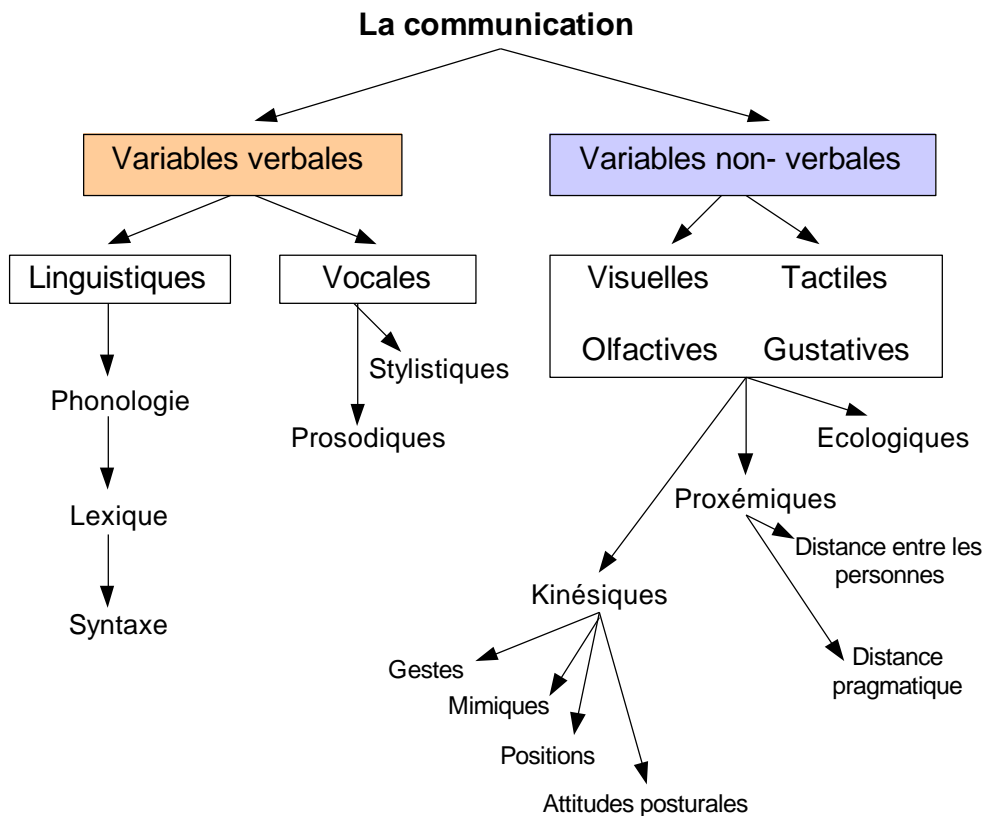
La communication

Variables verbales

Variables non- verbales

Linguistiques

Vocales

Visuelles Tactiles

Olfactives Gustatives

Phonologie

Lexique

Syntaxe

Stylistiques

Prosodiques

Ecologiques

Proxémiques

Distance entre les personnes

Distance pragmatique

Kinésiques

Gestes

Mimiques

Positions

Attitudes posturales